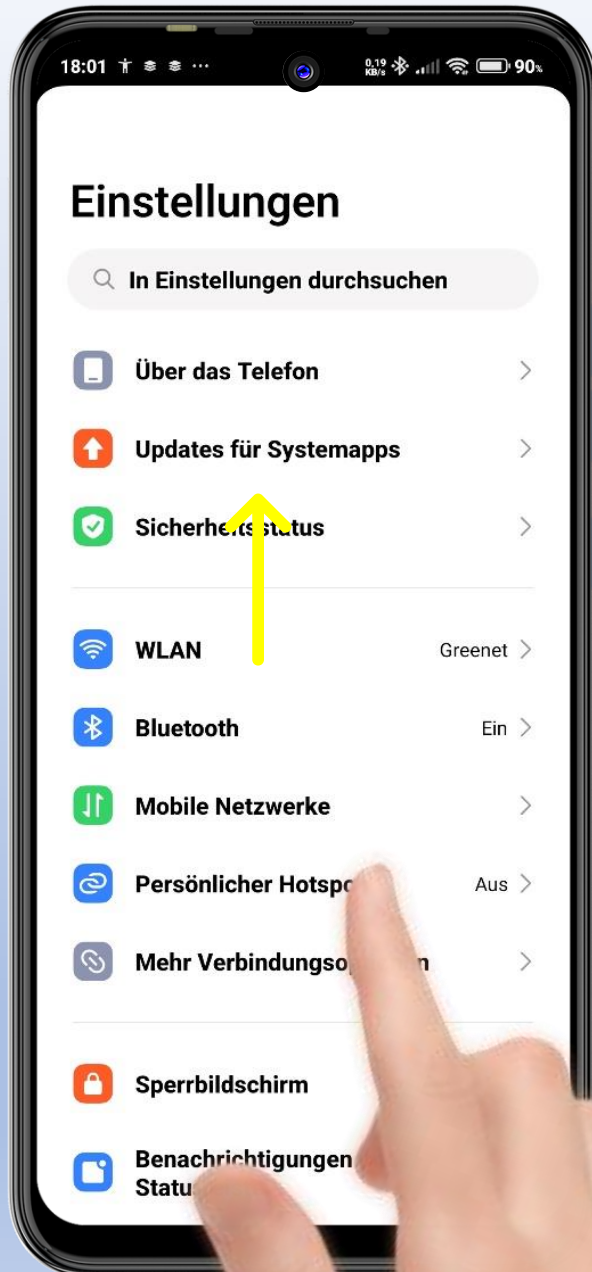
18:01 ··· 0,19 KB/s 90%

Einstellungen

In Einstellungen durchsuchen

Über das Telefon

Updates für Systemapps

Sicherh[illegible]tus

WLAN Greenet

Bluetooth Ein

Mobile Netzwerke

Persönlicher Hotsp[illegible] Aus

Mehr Verbindungso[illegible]n

Sperrbildschirm

Benachrichtigungen
Statu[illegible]